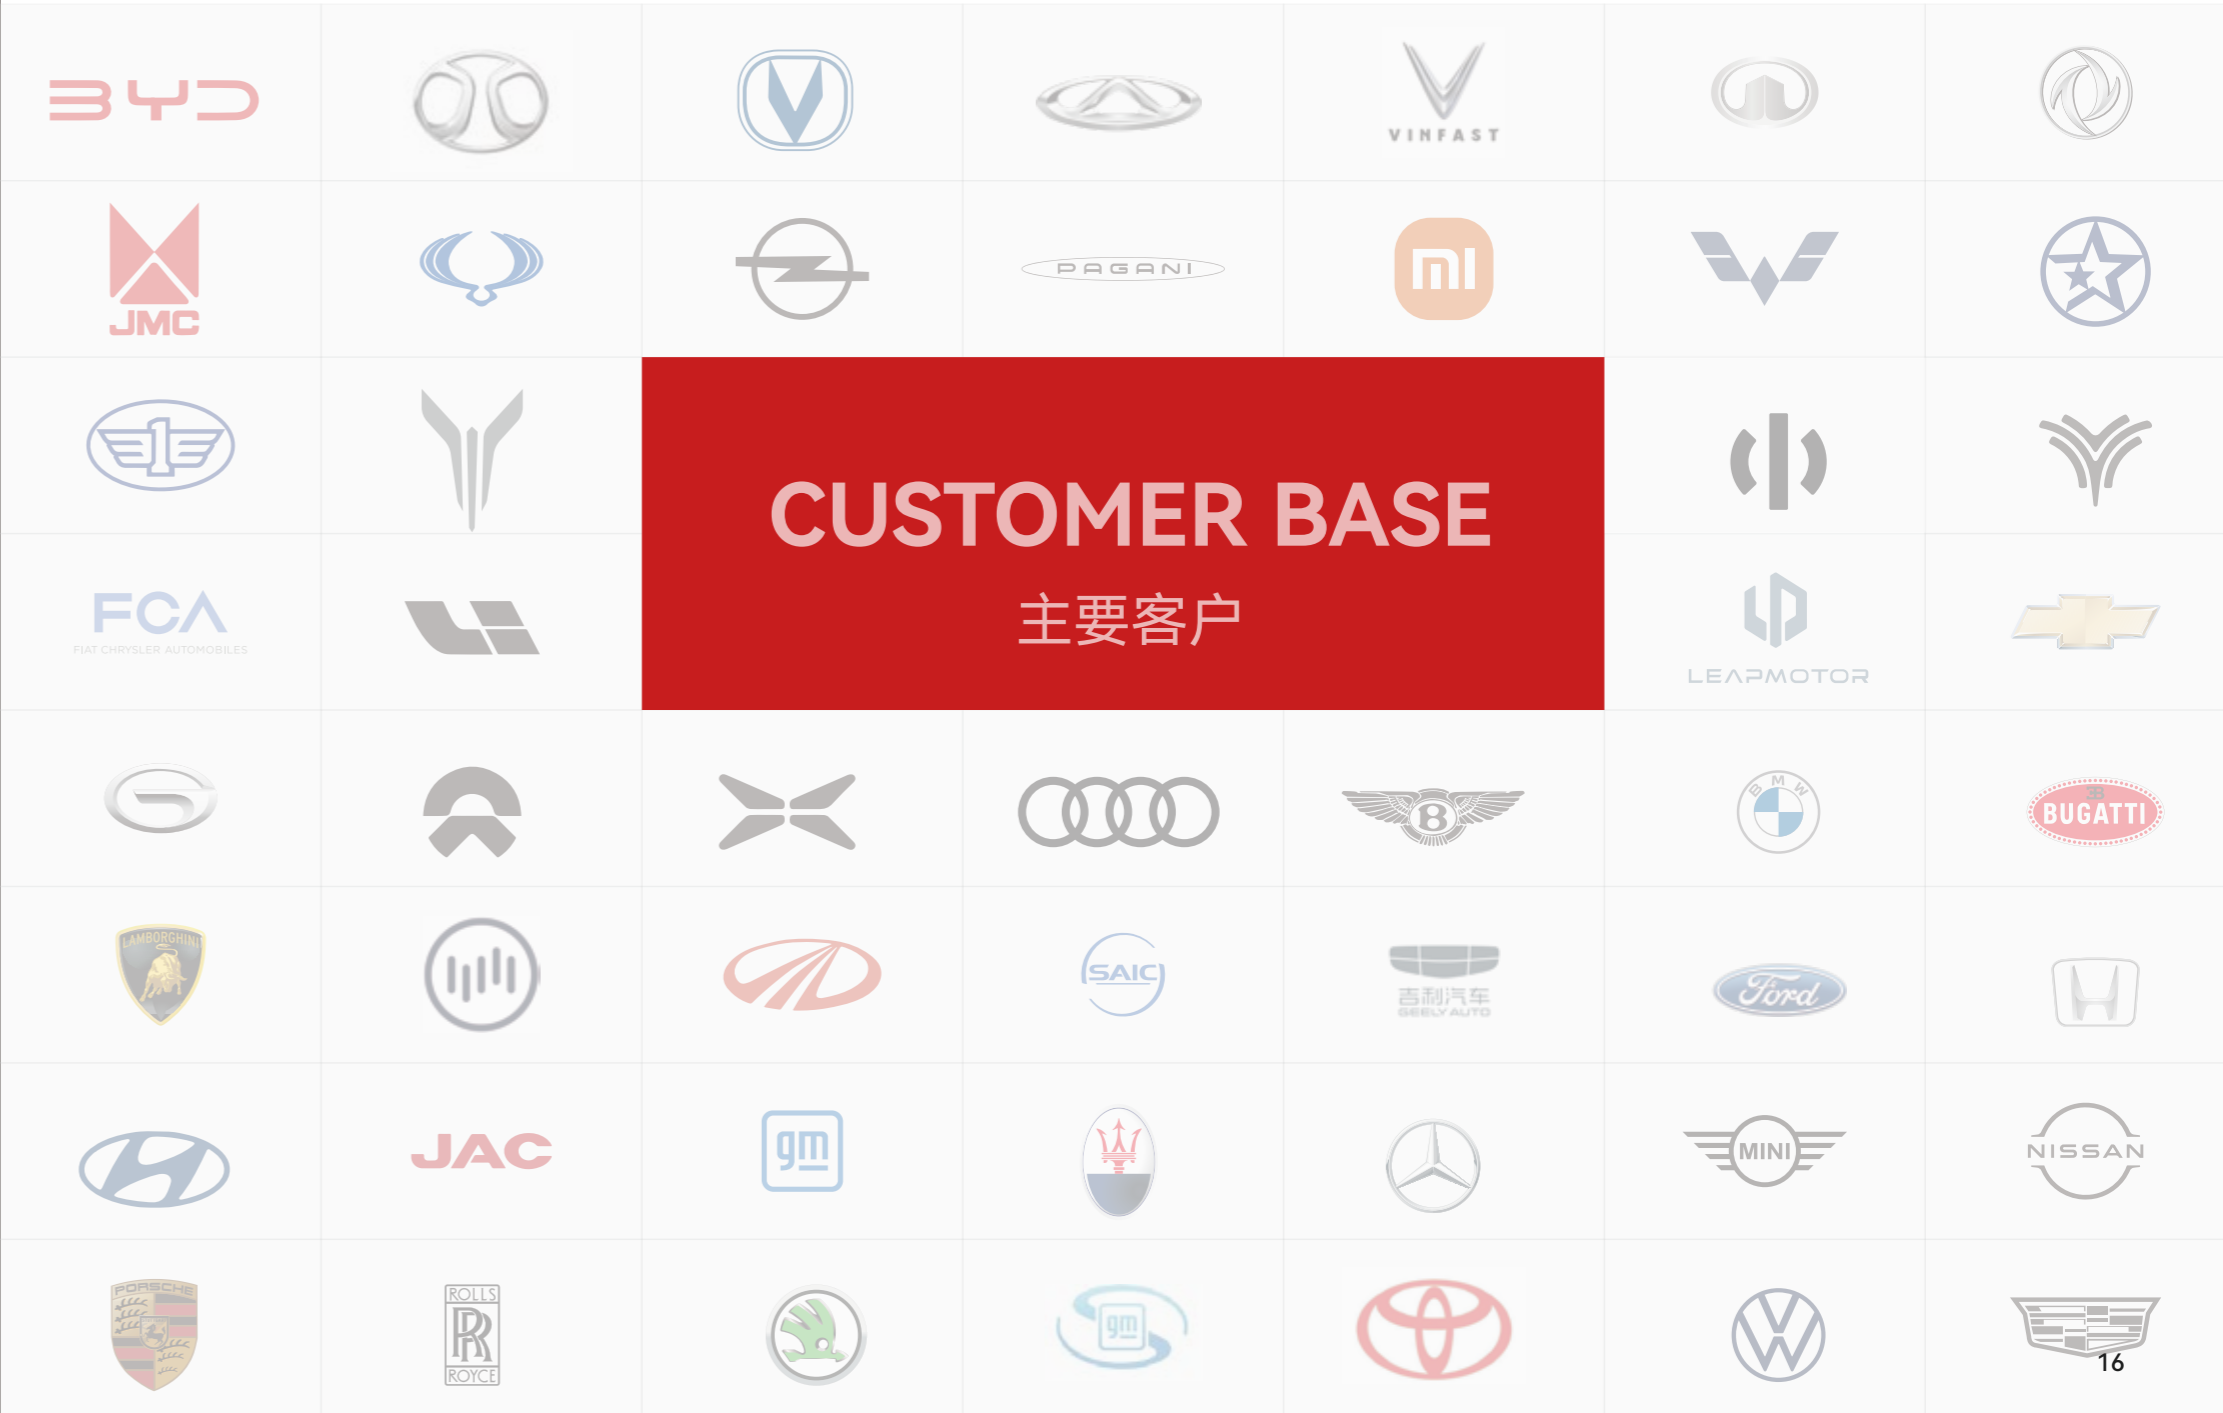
BYD

VINFAST

JMC

PAGANI

mi

CUSTOMER BASE
主要客户

FCA
FIAT CHRYSLER AUTOMOBILES

LEAPMOTOR

BMW

BUGATTI

LAMBORGHINI

SAIC

吉利汽车
GEELY AUTO

Ford

JAC

gm

MINI

NISSAN

PORSCHE

ROLLS ROYCE

gm

16